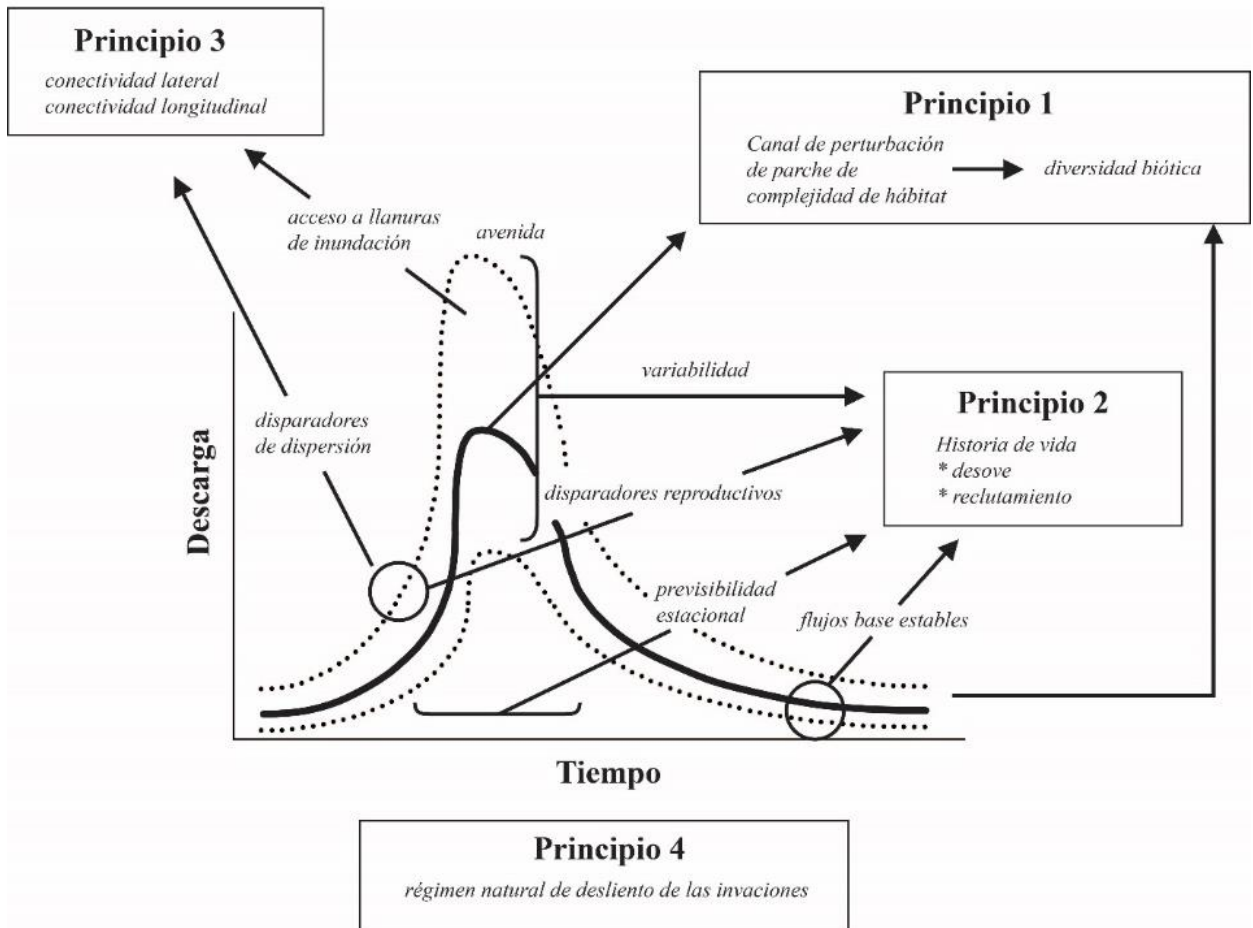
Principio 3
conectividad lateral
conectividad longitudinal

Principio 1
Canal de perturbación de parche de complejidad de hábitat → diversidad biótica

acceso a llanuras de inundación

avenida

variabilidad

Principio 2
Historia de vida
* desove
* reclutamiento

disparadores de dispersión

disparadores reproductivos

Descarga

previsibilidad estacional

flujos base estables

Tiempo

Principio 4
régimen natural de desliento de las invaciones